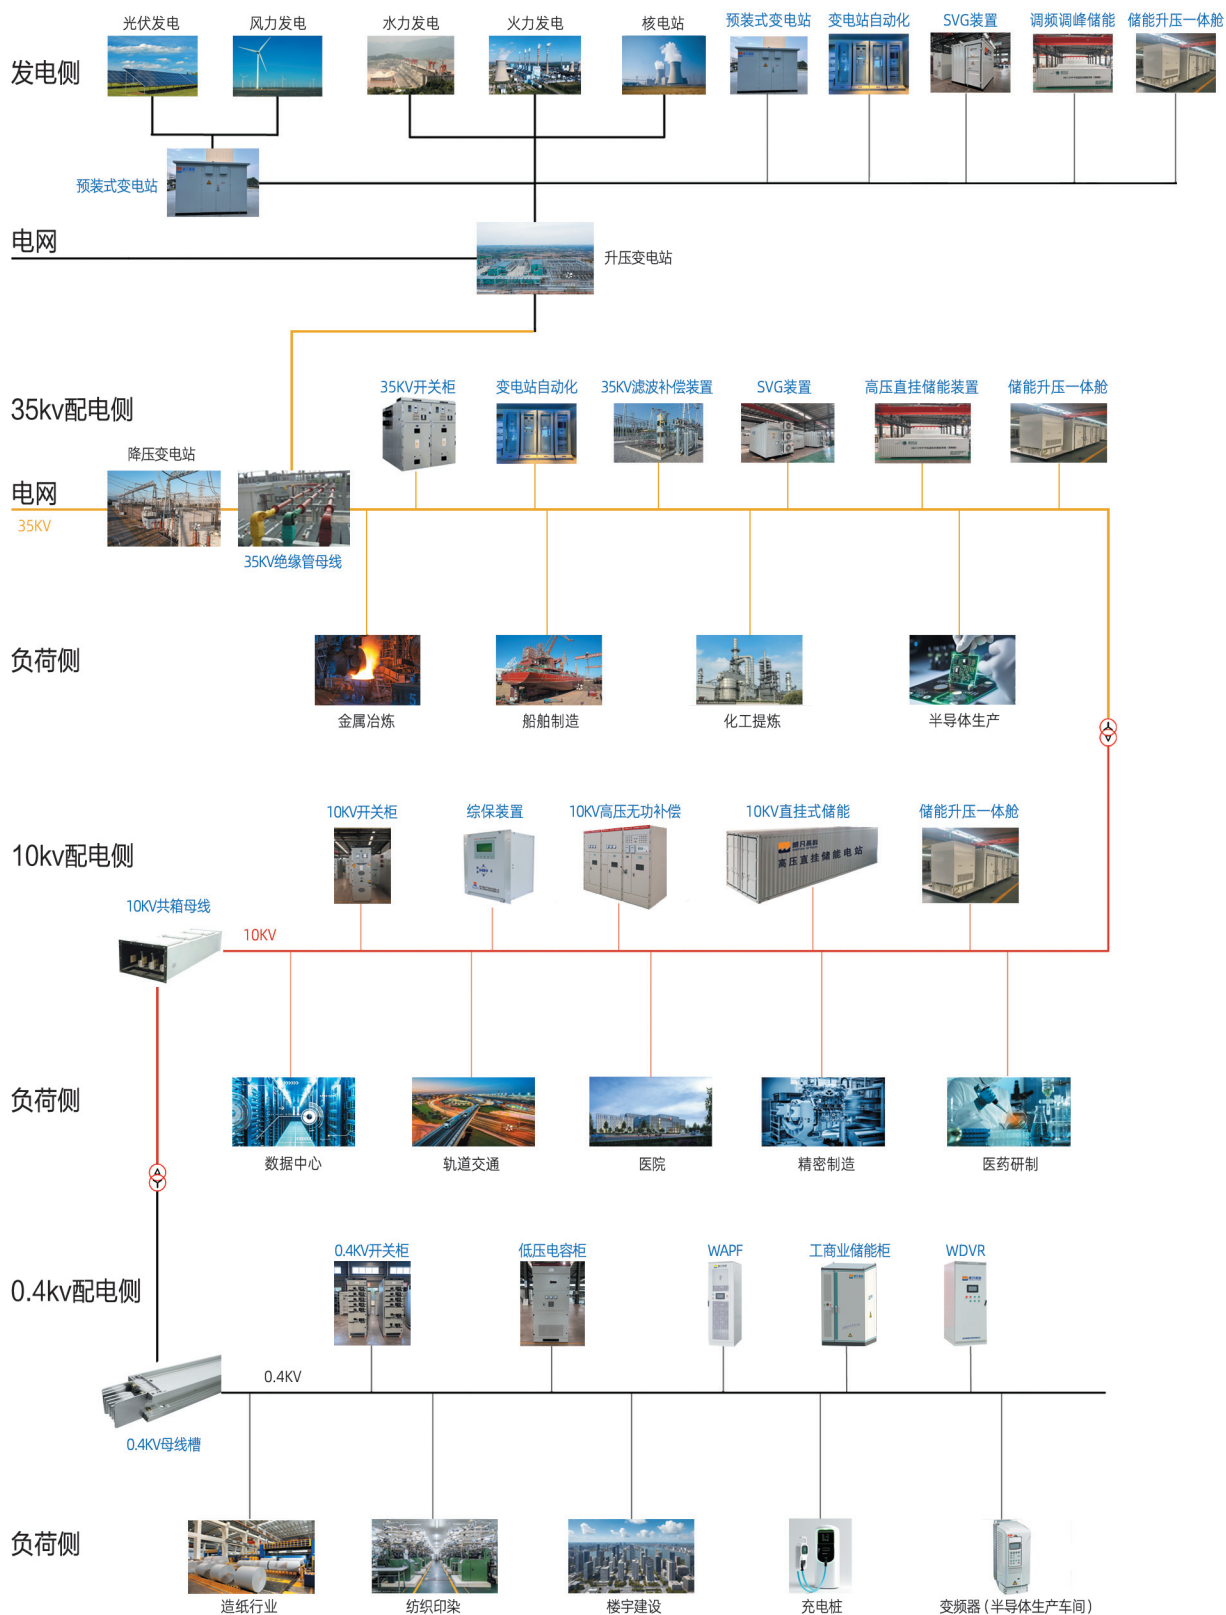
发电侧

光伏发电 风力发电 水力发电 火力发电 核电站 预装式变电站 变电站自动化 SVG装置 调频调峰储能 储能升压一体舱

预装式变电站

电网

升压变电站

35kv配电侧

35KV开关柜 变电站自动化 35KV滤波补偿装置 SVG装置 高压直挂储能装置 储能升压一体舱

降压变电站

电网
35KV

35KV绝缘管母线

负荷侧

金属冶炼 船舶制造 化工提炼 半导体生产

10kv配电侧

10KV开关柜 综保装置 10KV高压无功补偿 10KV直挂式储能 储能升压一体舱

高压直挂储能电站

10KV共箱母线
10KV

负荷侧

数据中心 轨道交通 医院 精密制造 医药研制

0.4kv配电侧

0.4KV开关柜 低压电容柜 WAPF 工商业储能柜 WDVR

0.4KV

0.4KV母线槽

负荷侧

造纸行业 纺织印染 楼宇建设 充电桩 变频器（半导体生产车间）